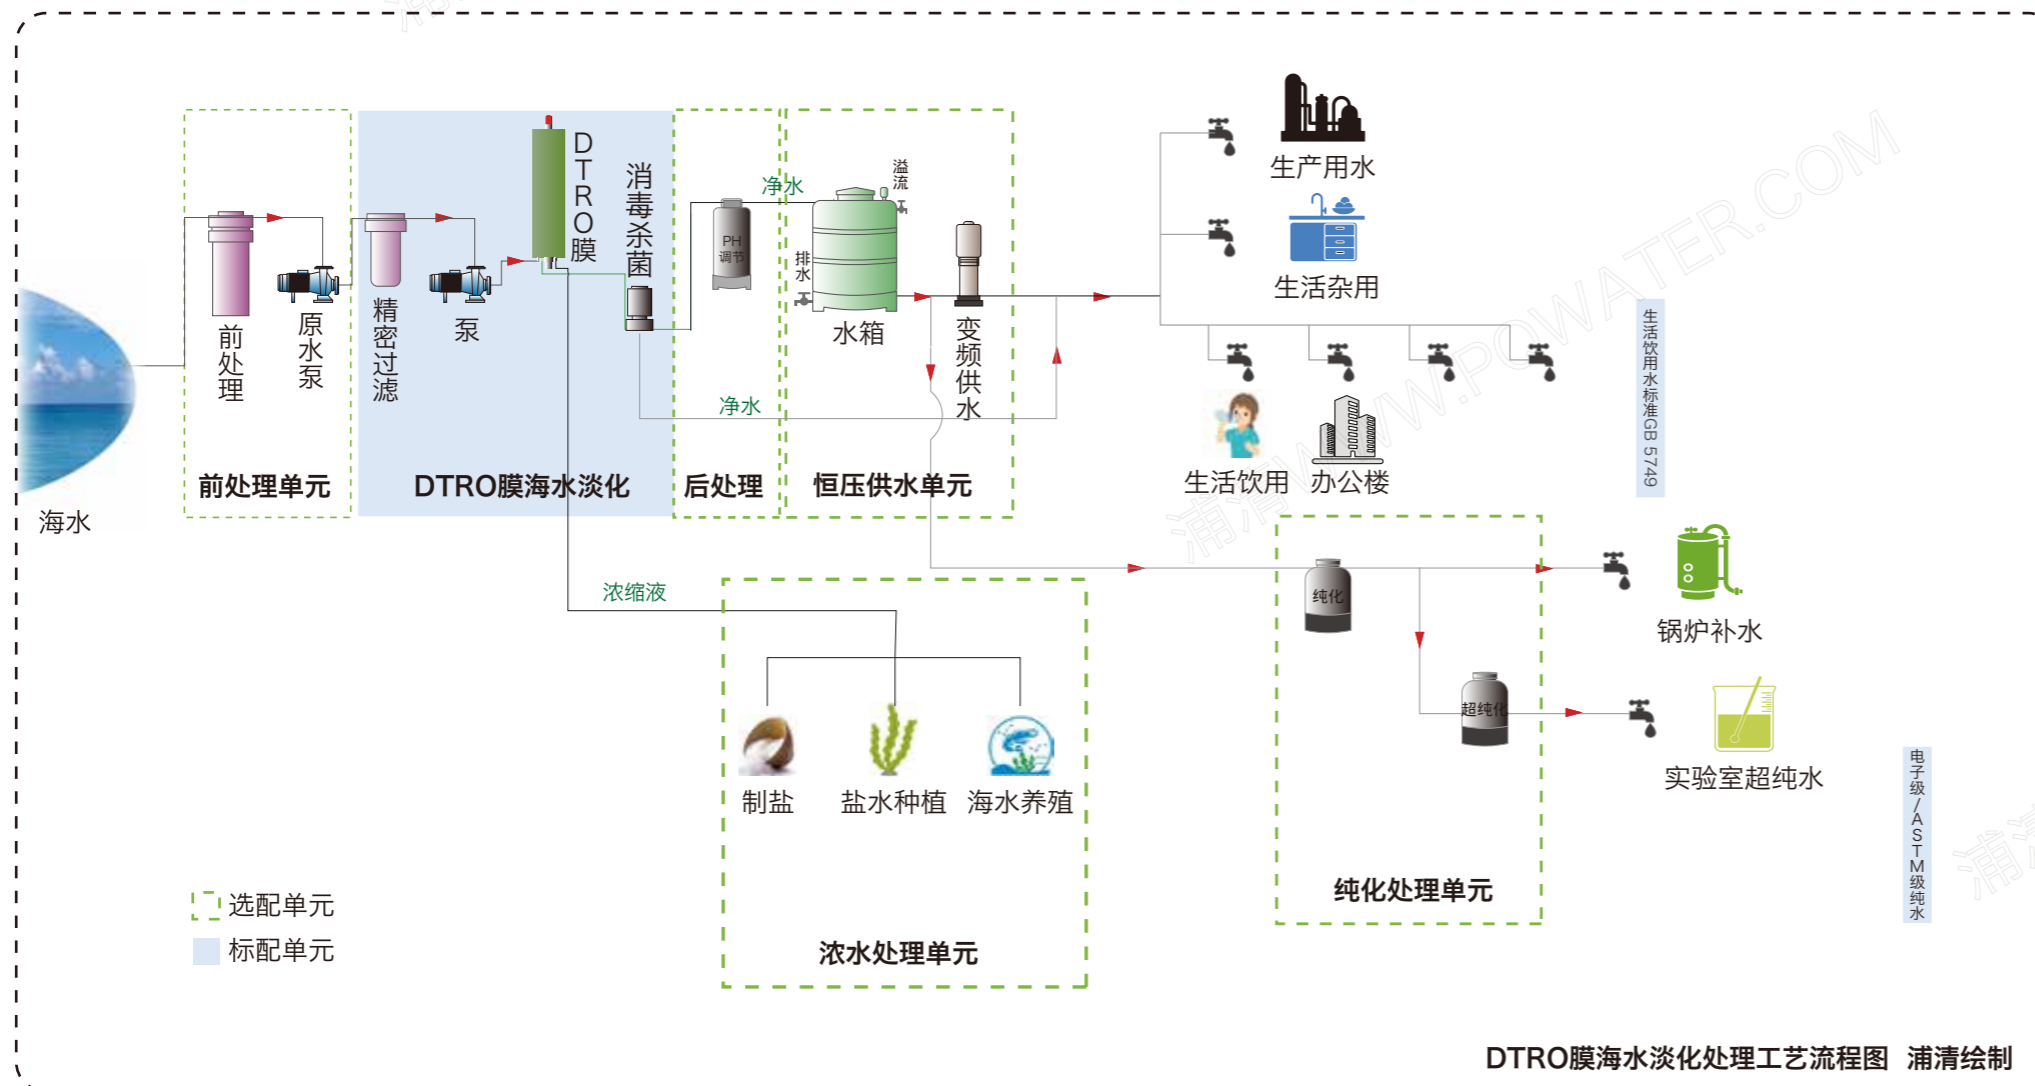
海水

前处理

原水泵

精密过滤

泵

DTRO膜

消毒杀菌

PH调节

净水

排水

溢流

水箱

变频供水

净水

前处理单元

DTRO膜海水淡化

后处理

恒压供水单元

生产用水

生活杂用

生活饮用

办公楼

生活饮用水标准GB 5749

WWW.POWATER.COM

浓缩液

制盐

盐水种植

海水养殖

浓水处理单元

纯化

超纯化

纯化处理单元

锅炉补水

实验室超纯水

电子级/ASTM级纯水

选配单元

标配单元

DTRO膜海水淡化处理工艺流程图 浦清绘制